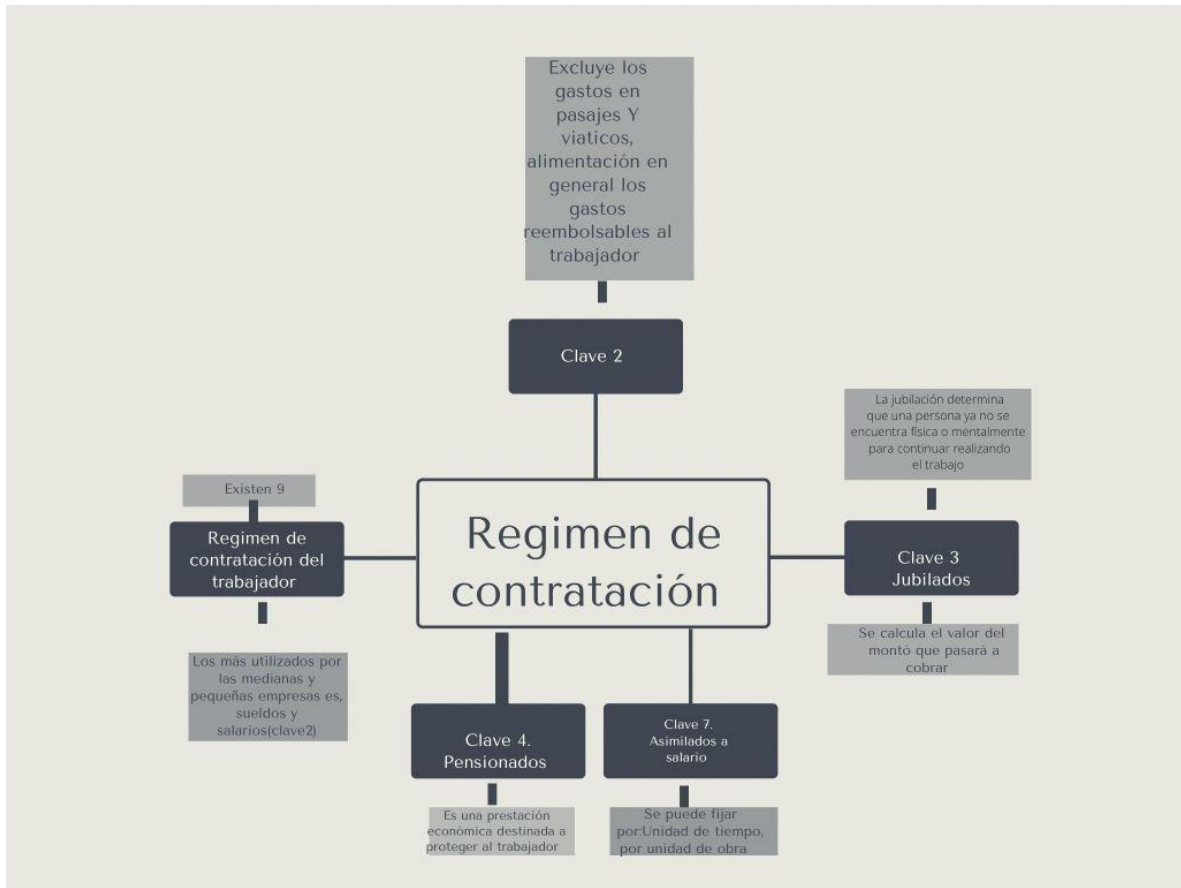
Excluye los gastos en pasajes Y viaticos, alimentación en general los gastos reembolsables al trabajador

Clave 2

La jubilación determina que una persona ya no se encuentra física o mentalmente para continuar realizando el trabajo

Existen 9

Regimen de contratación del trabajador

Regimen de contratación

Clave 3 Jubilados

Se calcula el valor del montó que pasará a cobrar

Los más utilizados por las medianas y pequeñas empresas es, sueldos y salarios(clave2)

Clave 4. Pensionados

Clave 7. Asimilados a salario

Es una prestación económica destinada a proteger al trabajador

Se puede fijar por:Unidad de tiempo, por unidad de obra